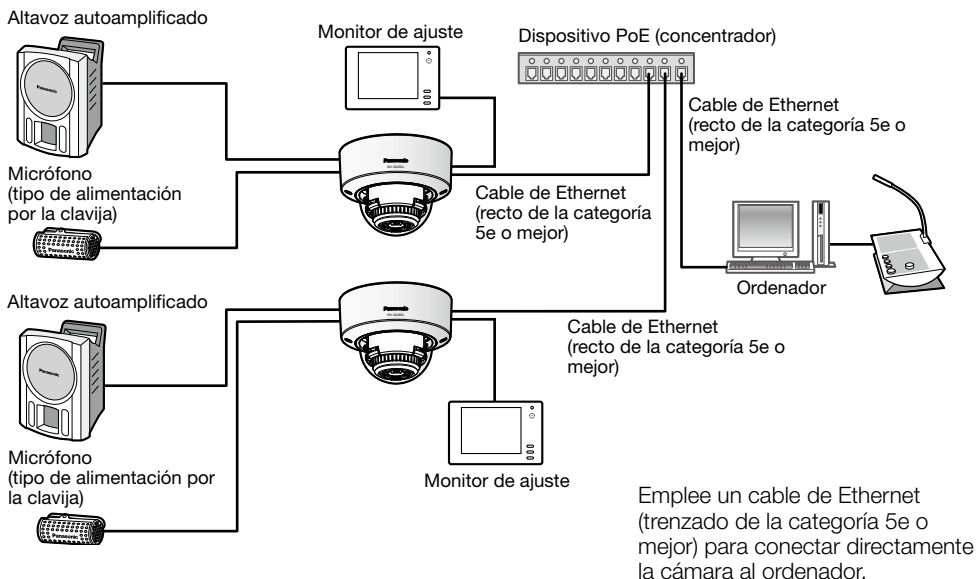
Altavoz autoamplificado

Monitor de ajuste

Dispositivo PoE (concentrador)

Cable de Ethernet (recto de la categoría 5e o mejor)

Micrófono (tipo de alimentación por la clavija)

Cable de Ethernet (recto de la categoría 5e o mejor)

Ordenador

Altavoz autoamplificado

Cable de Ethernet (recto de la categoría 5e o mejor)

Micrófono (tipo de alimentación por la clavija)

Monitor de ajuste

Emplee un cable de Ethernet (trenzado de la categoría 5e o mejor) para conectar directamente la cámara al ordenador.